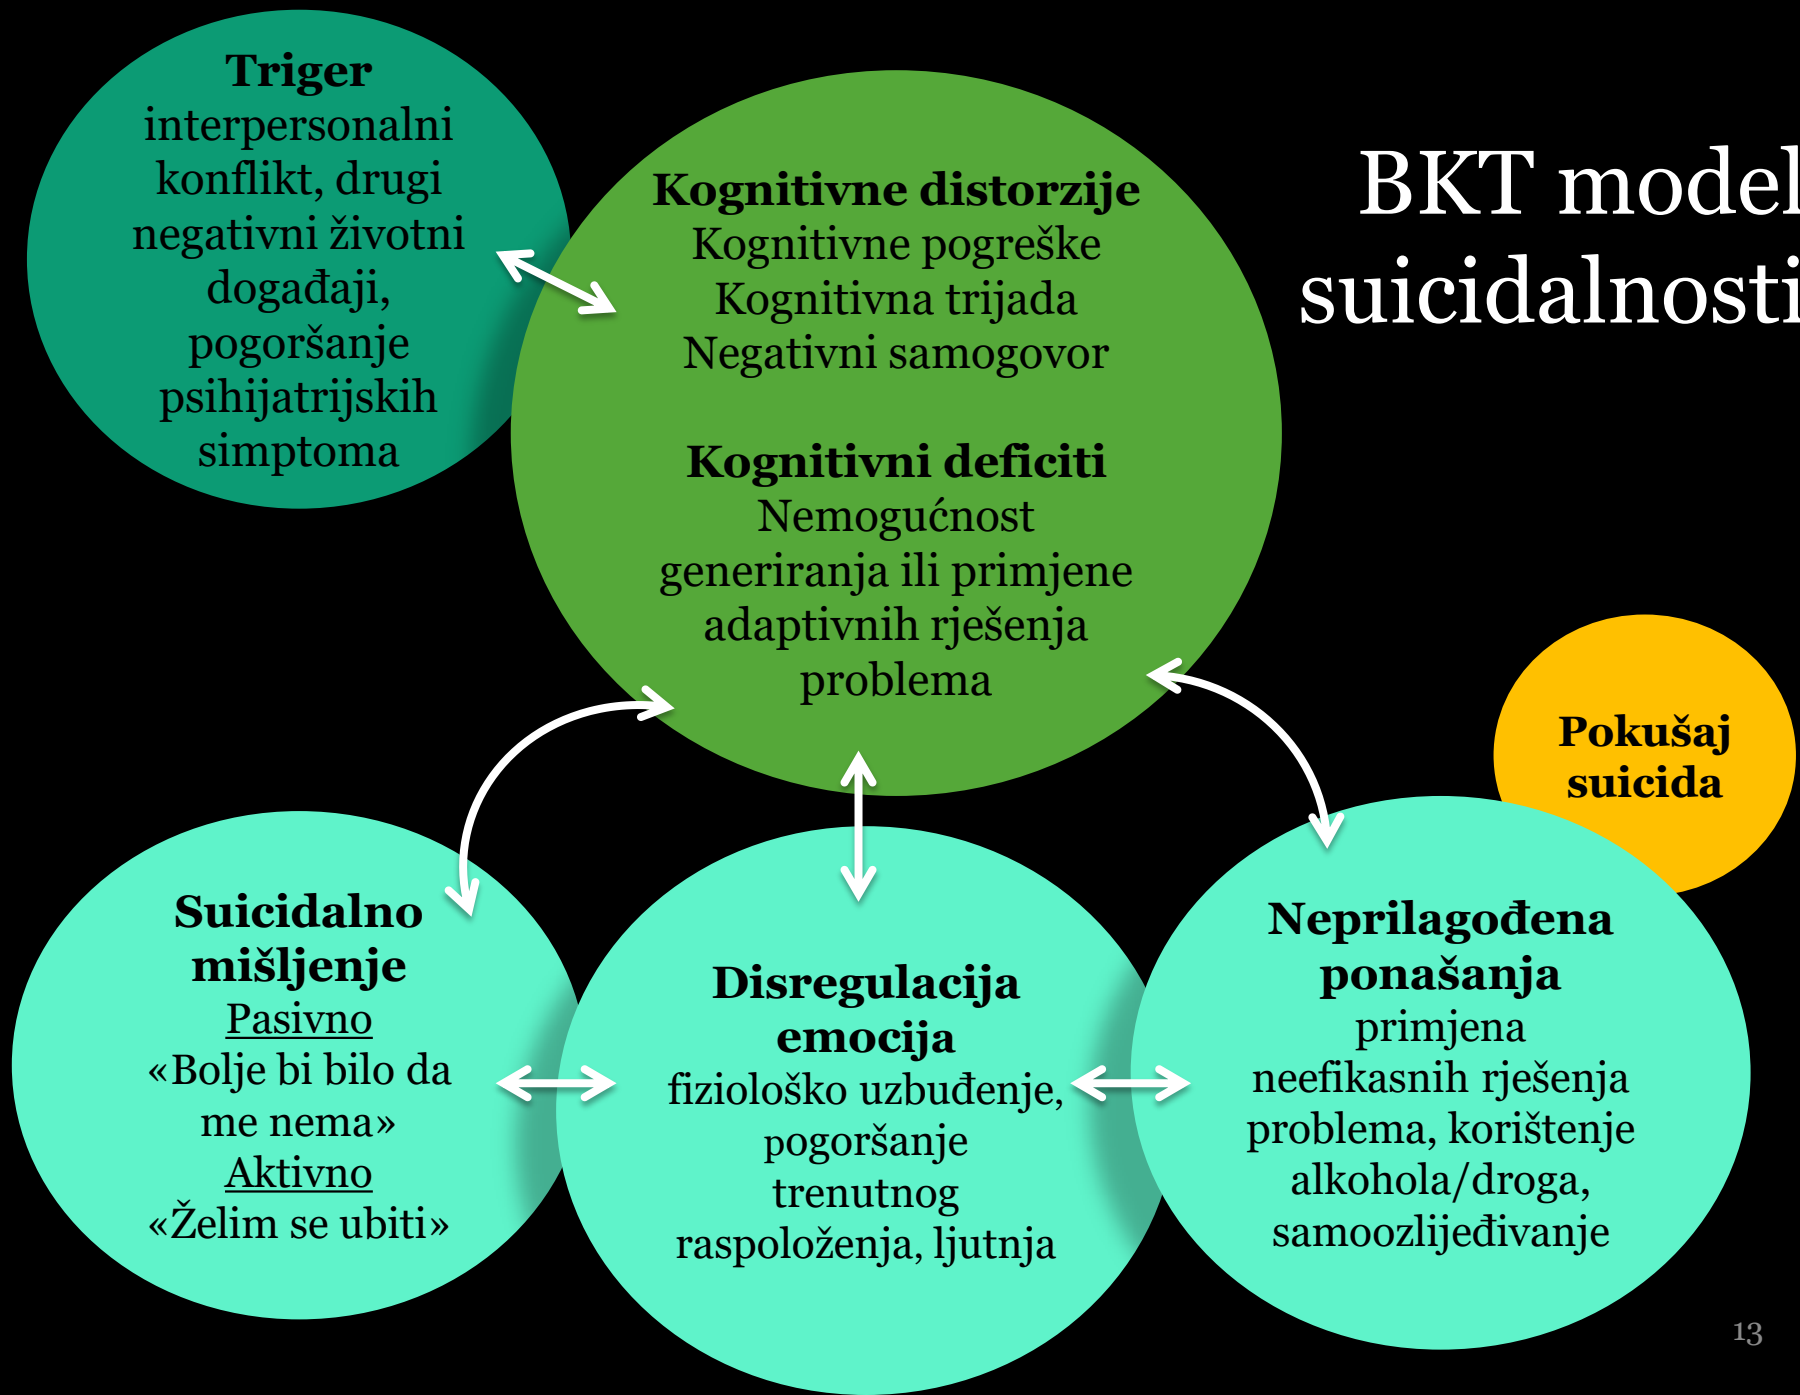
BKT model suicidalnosti

Triger
interpersonalni konflikt, drugi negativni životni događaji, pogoršanje psihijatrijskih simptoma

Kognitivne distorzije
Kognitivne pogreške
Kognitivna trijada
Negativni samogovor

Kognitivni deficiti
Nemogućnost generiranja ili primjene adaptivnih rješenja problema

Pokušaj suicida

Suicidalno mišljenje
Pasivno
«Bolje bi bilo da me nema»
Aktivno
«Želim se ubiti»

Disregulacija emocija
fiziološko uzbuđenje, pogoršanje trenutnog raspoloženja, ljutnja

Neprilagođena ponašanja
primjena neefikasnih rješenja problema, korištenje alkohola/droga, samoozlijeđivanje

13